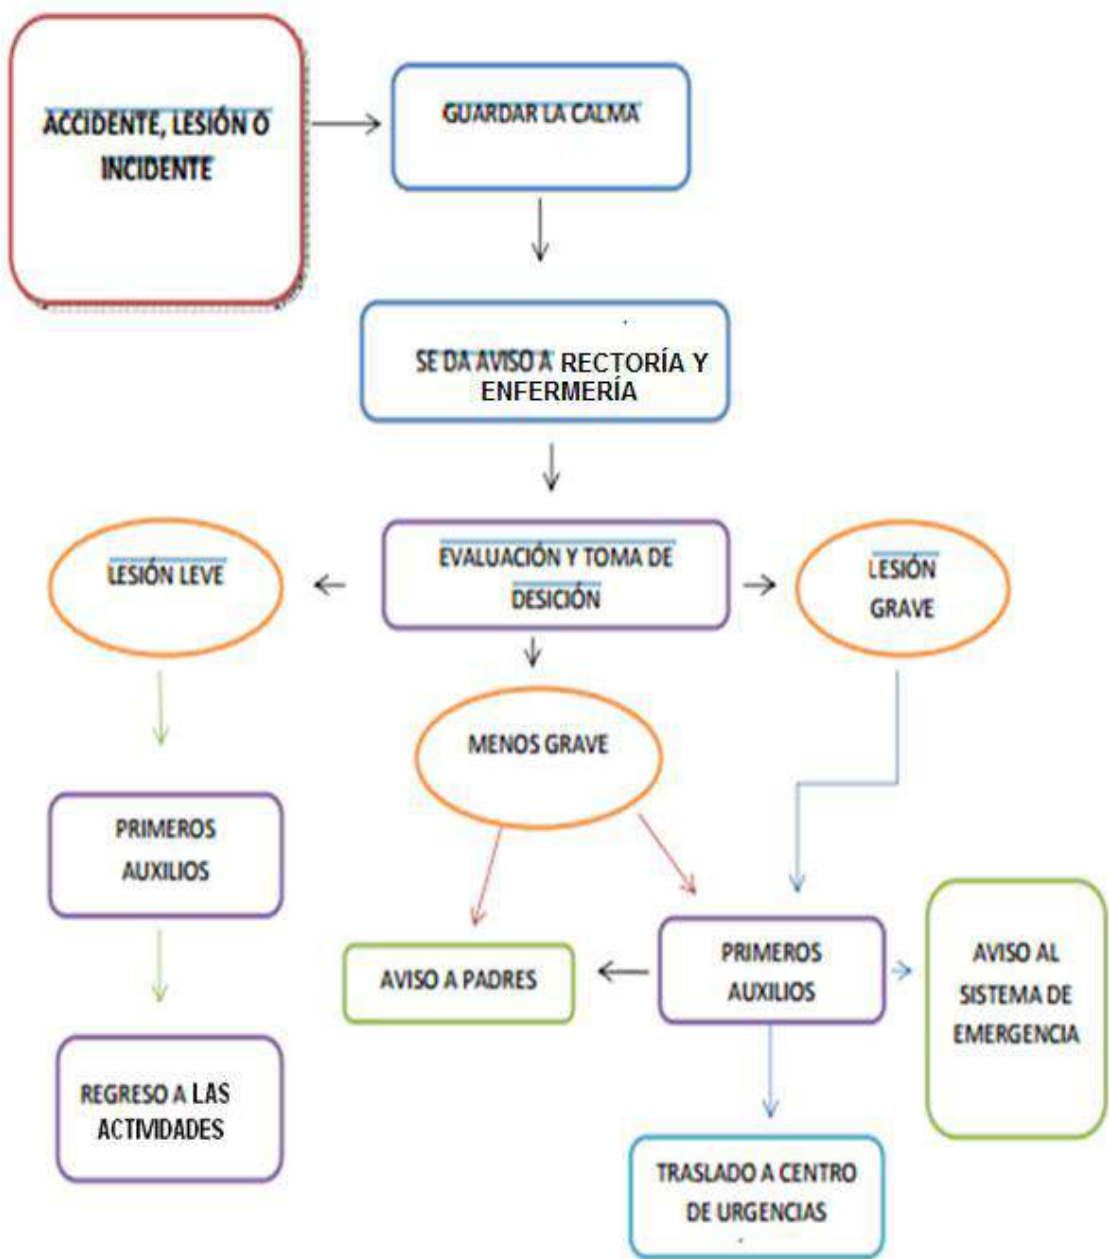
ACCIDENTE, LESIÓN O INCIDENTE

GUARDAR LA CALMA

SE DA AVISO A RECTORÍA Y ENFERMERÍA

EVALUACIÓN Y TOMA DE DESICIÓN

LESIÓN LEVE

LESIÓN GRAVE

MENOS GRAVE

PRIMEROS AUXILIOS

REGRESO A LAS ACTIVIDADES

AVISO A PADRES

PRIMEROS AUXILIOS

AVISO AL SISTEMA DE EMERGENCIA

TRASLADO A CENTRO DE URGENCIAS